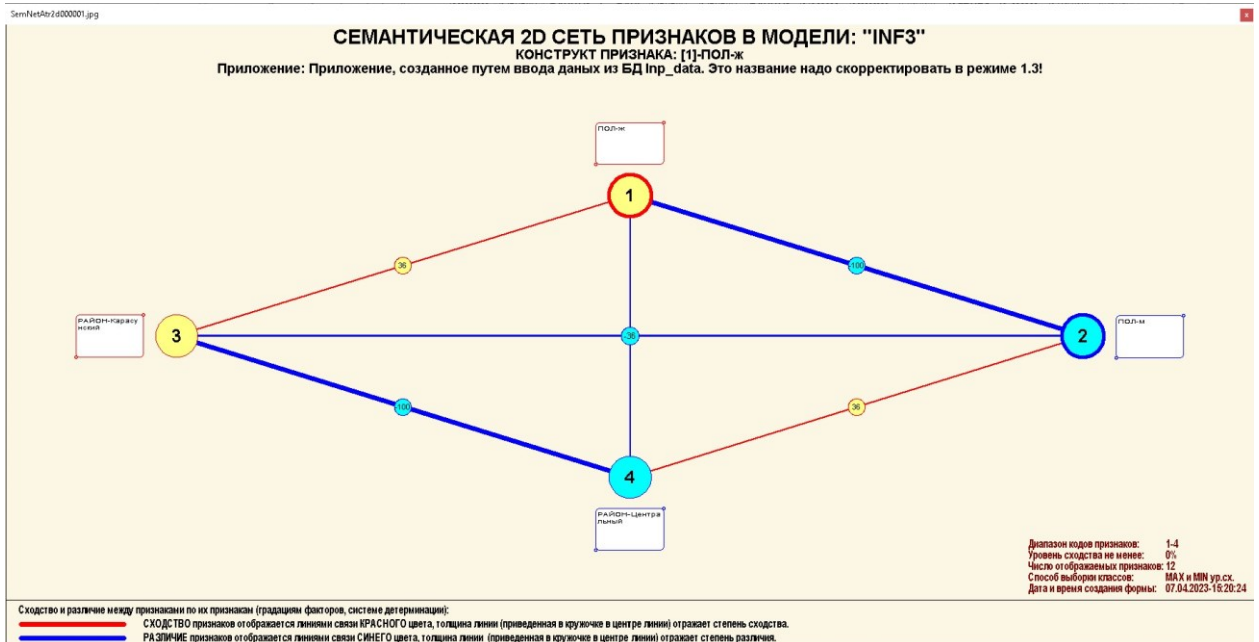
SemNetAtr2d000001.jpg

СЕМАНТИЧЕСКАЯ 2D СЕТЬ ПРИЗНАКОВ В МОДЕЛИ: "INF3"
КОНСТРУКТ ПРИЗНАКА: [1]-ПОЛ-ж
Приложение: Приложение, созданное путем ввода даных из БД Inp_data. Это название надо скорректировать в режиме 1.3!

ПОЛ-ж

1

36

100

РАЙОН-Карасуский

3

36

2

ПОЛ-м

100

36

4

РАЙОН-Центральный

Диапазон кодов признаков: 1-4
Уровень сходства не менее: 0%
Число отображаемых признаков: 12
Способ выборки классов: MAX и MIN ур.сх.
Дата и время создания формы: 07.04.2023-15:20:24

Сходство и различие между признаками по их признакам (градациям факторов, системе детерминации):
СХОДСТВО признаков отображается линиями связи КРАСНОГО цвета, толщина линии (приведенная в кружочке в центре линии) отражает степень сходства.
РАЗЛИЧИЕ признаков отображается линиями связи СИНЕГО цвета, толщина линии (приведенная в кружочке в центре линии) отражает степень различия.